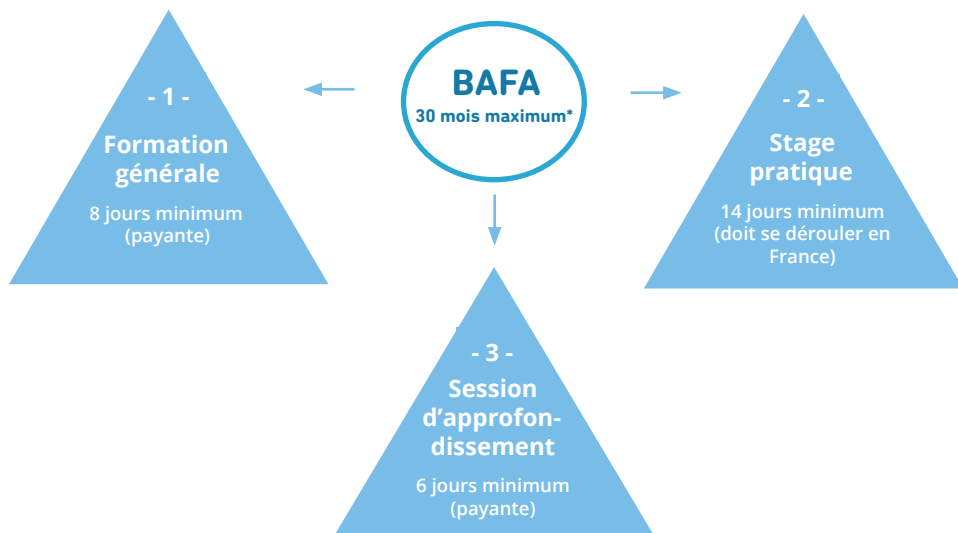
BAFA
30 mois maximum*

- 1 -
Formation générale
8 jours minimum (payante)

- 2 -
Stage pratique
14 jours minimum (doit se dérouler en France)

- 3 -
Session d'approfondissement
6 jours minimum (payante)